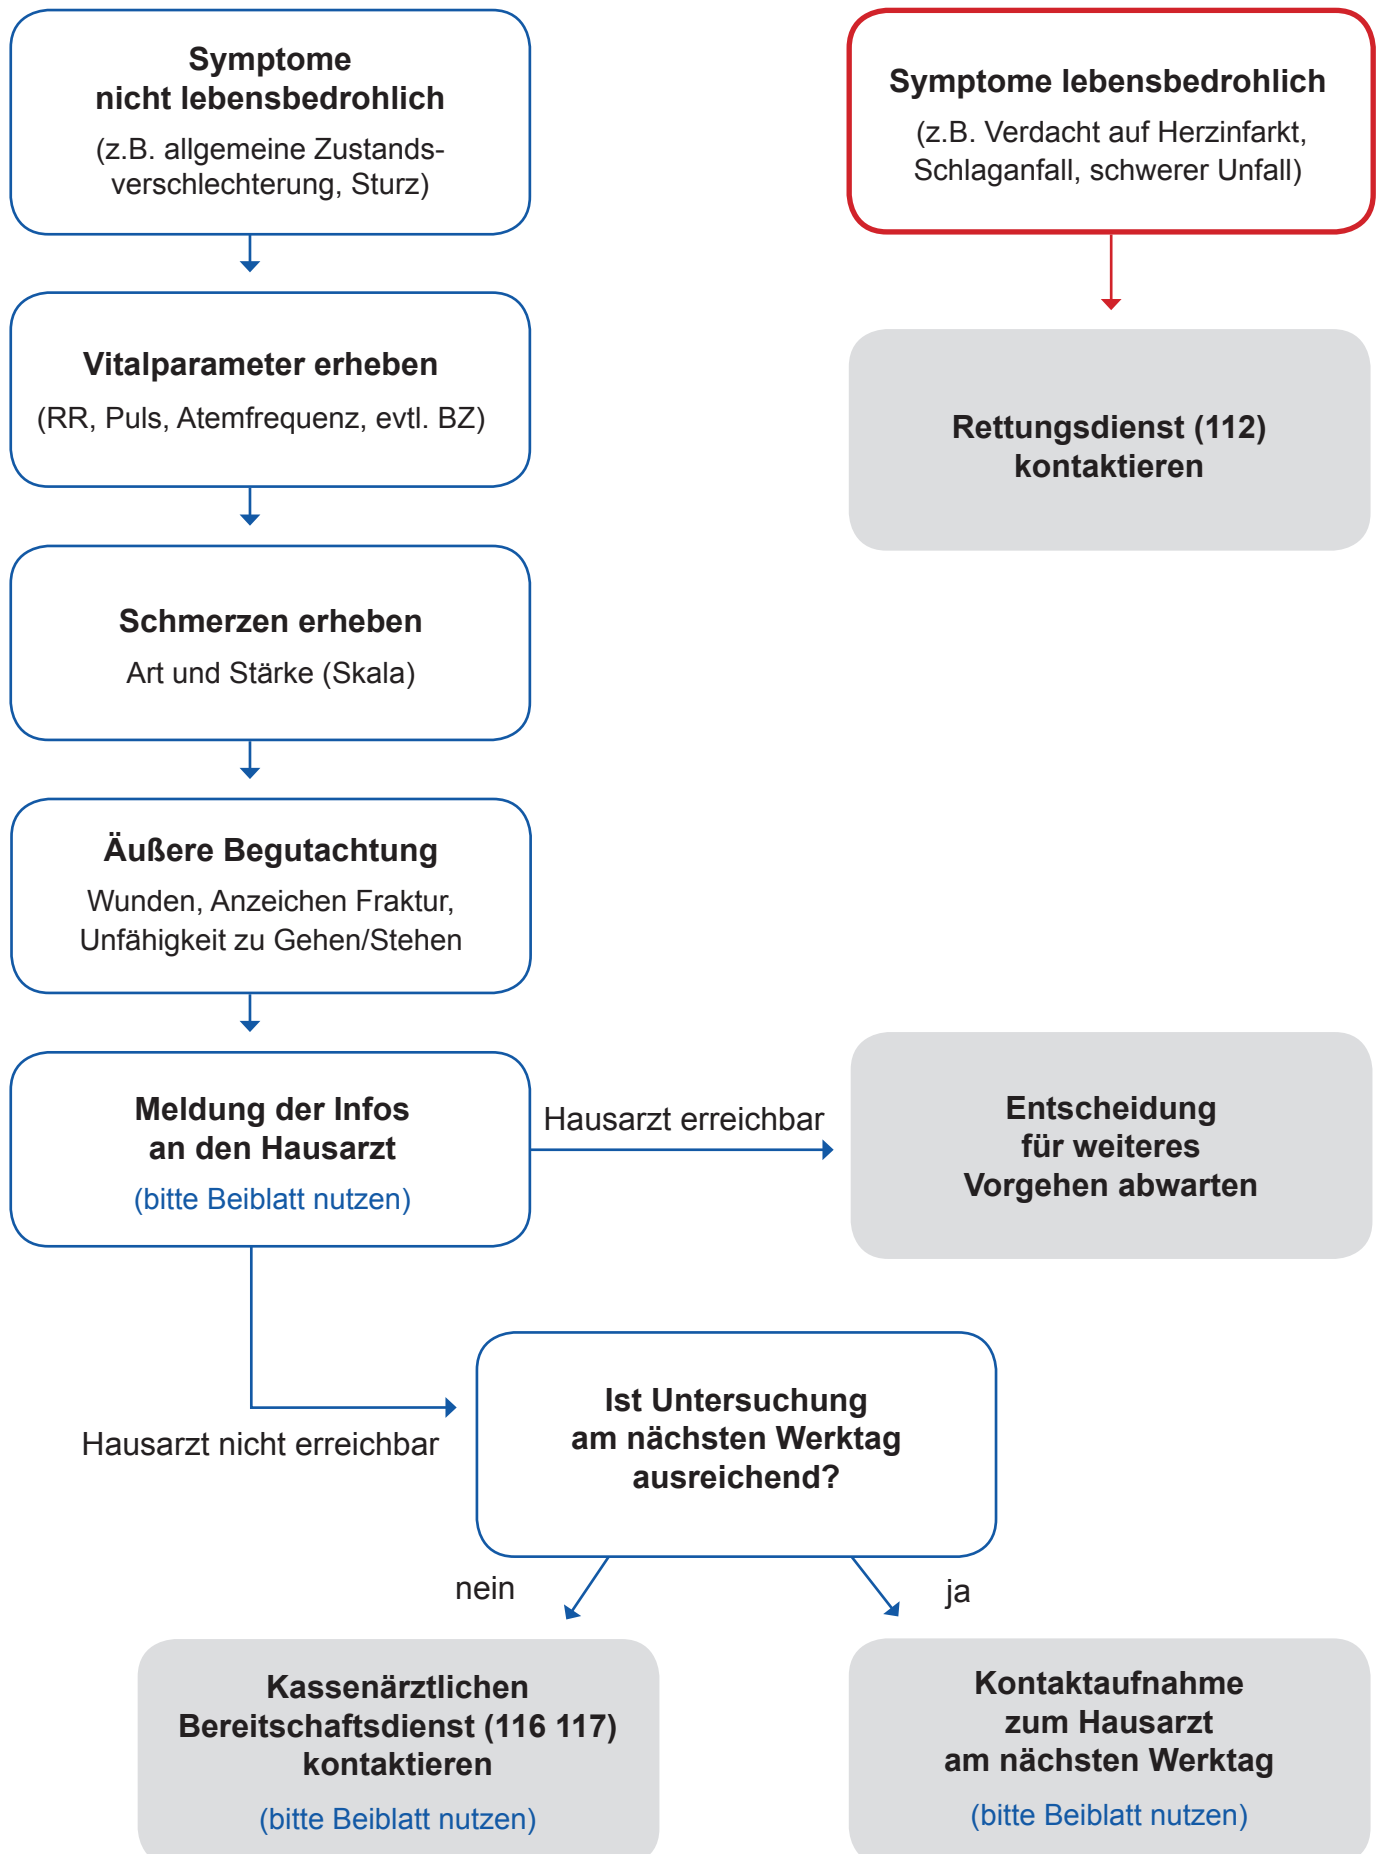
Symptome nicht lebensbedrohlich
(z.B. allgemeine Zustandsverschlechterung, Sturz)

Symptome lebensbedrohlich
(z.B. Verdacht auf Herzinfarkt, Schlaganfall, schwerer Unfall)

Vitalparameter erheben
(RR, Puls, Atemfrequenz, evtl. BZ)

Rettungsdienst (112) kontaktieren

Schmerzen erheben
Art und Stärke (Skala)

Äußere Begutachtung
Wunden, Anzeichen Fraktur, Unfähigkeit zu Gehen/Stehen

Meldung der Infos an den Hausarzt
(bitte Beiblatt nutzen)

Hausarzt erreichbar

Entscheidung für weiteres Vorgehen abwarten

Hausarzt nicht erreichbar

Ist Untersuchung am nächsten Werktag ausreichend?

nein

ja

Kassenärztlichen Bereitschaftsdienst (116 117) kontaktieren
(bitte Beiblatt nutzen)

Kontaktaufnahme zum Hausarzt am nächsten Werktag
(bitte Beiblatt nutzen)